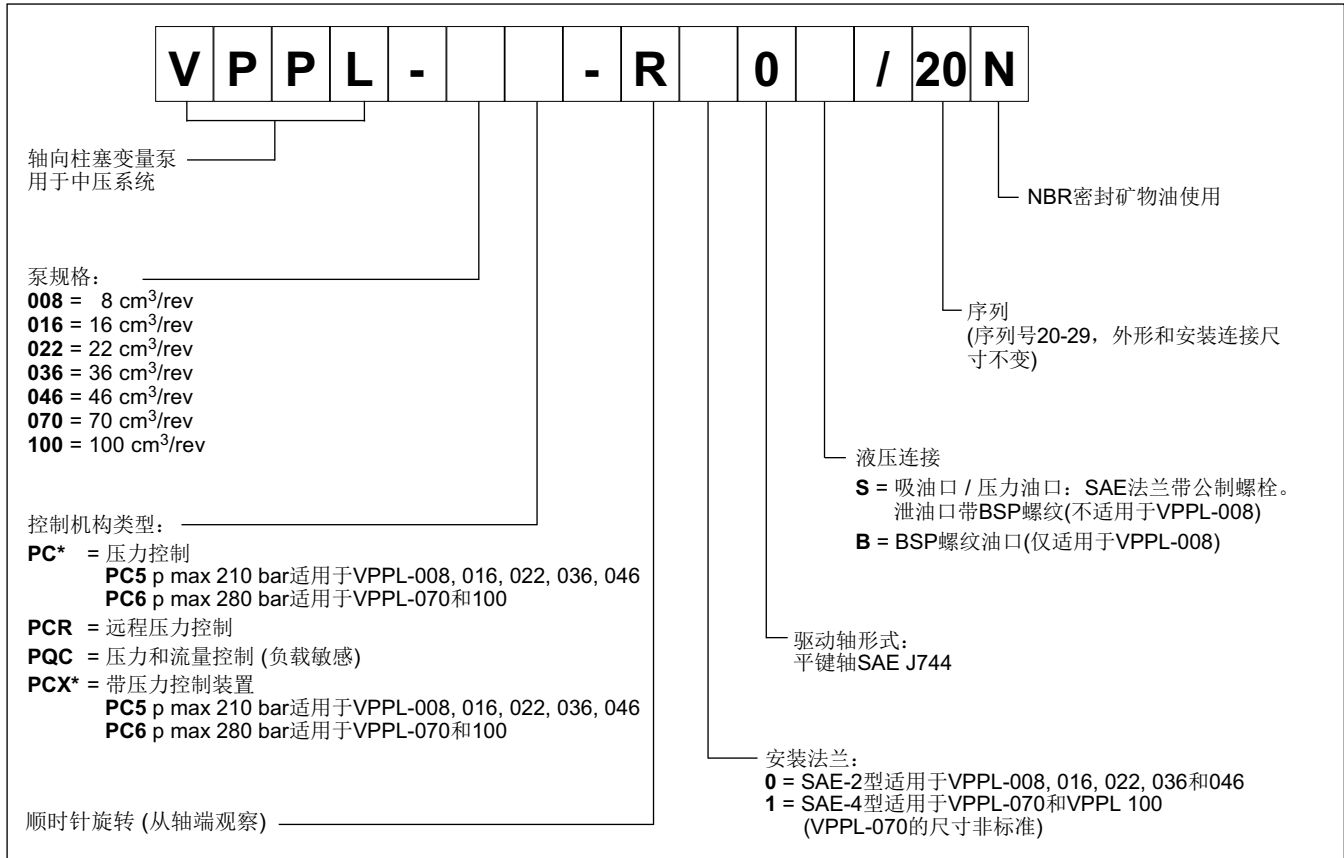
V P P L - - R 0 / 20 N

轴向柱塞变量泵
用于中压系统

NBR密封矿物油使用

泵规格：
**008** = 8 cm$^3$/rev
**016** = 16 cm$^3$/rev
**022** = 22 cm$^3$/rev
**036** = 36 cm$^3$/rev
**046** = 46 cm$^3$/rev
**070** = 70 cm$^3$/rev
**100** = 100 cm$^3$/rev

序列
(序列号20-29，外形和安装连接尺寸不变)

液压连接
**S** = 吸油口 / 压力油口：SAE法兰带公制螺栓。泄油口带BSP螺纹(不适用于VPPL-008)
**B** = BSP螺纹油口(仅适用于VPPL-008)

控制机构类型：
**PC*** = 压力控制
**PC5** p max 210 bar适用于VPPL-008, 016, 022, 036, 046
**PC6** p max 280 bar适用于VPPL-070和100
**PCR** = 远程压力控制
**PQC** = 压力和流量控制 (负载敏感)
**PCX*** = 带压力控制装置
**PC5** p max 210 bar适用于VPPL-008, 016, 022, 036, 046
**PC6** p max 280 bar适用于VPPL-070和100

驱动轴形式：
平键轴SAE J744

安装法兰：
**0** = SAE-2型适用于VPPL-008, 016, 022, 036和046
**1** = SAE-4型适用于VPPL-070和VPPL 100
(VPPL-070的尺寸非标准)

顺时针旋转 (从轴端观察)